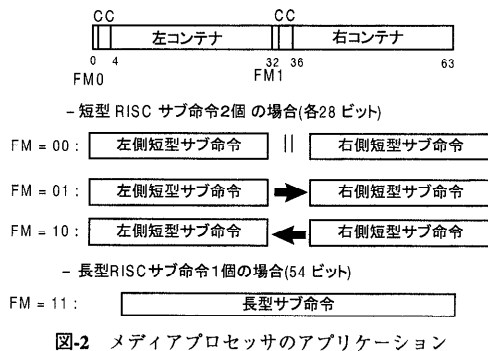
CC CC

左コンテナ 右コンテナ

0 4 32 36 63

FM0 FM1

– 短型 RISC サブ命令2個 の場合(各28 ビット)

FM = 00 : 左側短型サブ命令 || 右側短型サブ命令

FM = 01 : 左側短型サブ命令 右側短型サブ命令

FM = 10 : 左側短型サブ命令 右側短型サブ命令

– 長型RISC サブ命令1個の場合(54 ビット)

FM = 11 : 長型サブ命令

図-2 メディアプロセッサのアプリケーション